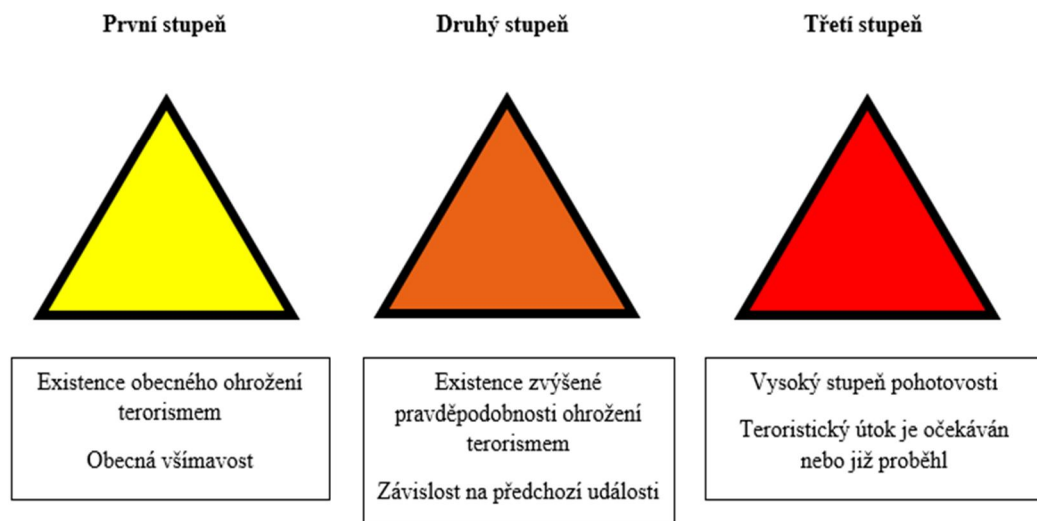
První stupeň

Druhý stupeň

Třetí stupeň

Existence obecného ohrožení terorismem

Obecná všímavost

Existence zvýšené pravděpodobnosti ohrožení terorismem

Závislost na předchozí události

Vysoký stupeň pohotovosti

Teroristický útok je očekáván nebo již proběhl